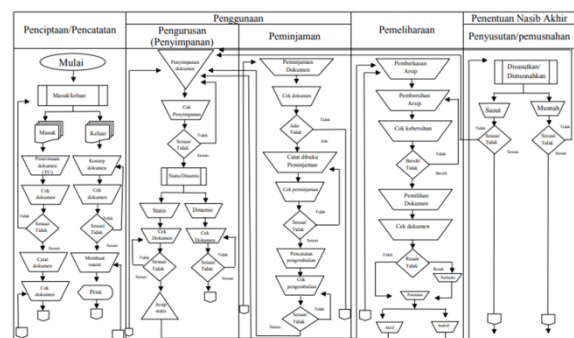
Penciptaan/Pencatatan

Penggunaan

Pengurusan (Penyimpanan)

Peminjaman

Pemeliharaan

Penentuan Nasib Akhir

Penyusutan/pemusnahan

Mulai

Masuk/keluar

Masuk

Keluar

Penerimaan dokumen (TU)

Konsep dokumen

Cek dokumen

Cek dokumen

Sesuai/Tidak

Sesuai/Tidak

Tidak

Sesuai

Catat dokumen

Membuat naskah

Cek dokumen

Print

Penyimpanan dokumen

Cek Penyimpanan

Sesuai/Tidak

Tidak

Sesuai

Statis/Dinamis

Statis

Dinamis

Cek Dokumen

Cek Dokumen

Sesuai/Tidak

Sesuai/Tidak

Arsip statis

Peminjaman Dokumen

Cek dokumen

Ada/Tidak

Tidak

Ada

Catat dibuku Peminjaman

Cek peminjaman

Sesuai/Tidak

Sesuai

Pencatatan pengembalian

Cek pengembalian

Sesuai/Tidak

Pembersihan Arsip

Pembersihan Arsip

Cek kebersihan

Bersih/Tidak

Bersih

Pemilihan Dokumen

Cek dokumen

Rusak/Tidak

Rusak

Perbaiki

Pemisahan

Aktif

Inaktif

Dirusutkan/Dimusnahkan

Susut

Musnah

Sesuai/Tidak

Sesuai/Tidak

Tidak

Sesuai